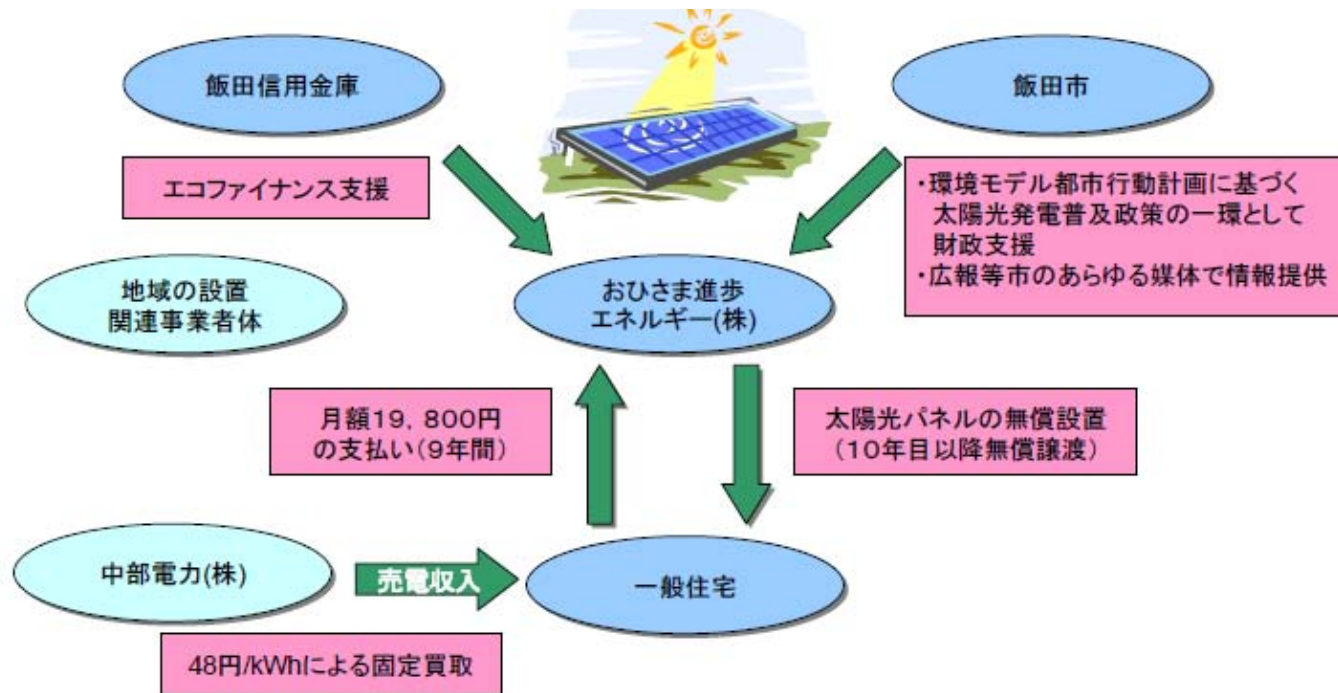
飯田信用金庫

飯田市

エコファイナンス支援

・環境モデル都市行動計画に基づく太陽光発電普及政策の一環として財政支援
・広報等市のあらゆる媒体で情報提供

地域の設置関連事業者体

おひさま進歩エネルギー(株)

月額19，800円の支払い(9年間)

太陽光パネルの無償設置（10年目以降無償譲渡）

中部電力(株)

売電収入

一般住宅

48円/kWhによる固定買取